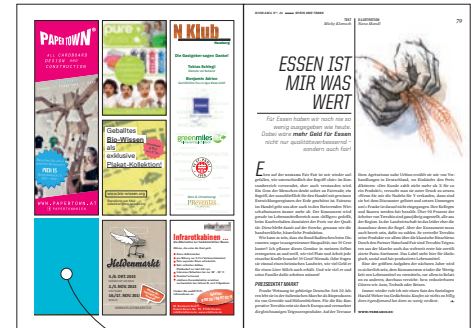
PAPERTOWN®

ALL CARDBOARD DESIGN AND CONSTRUCTION

WWW.PAPERTOWN.AT

N Klub

Die Günstigste Angebot

Tobias Schlegl

Benjamin Adrion

Geballtes Bio-Wissen als exklusive Plakat-Kollektion!

greenmiles

Infrarotkabinen

HeLDenmarkt

AUSGABE # 6 | 2010 — BIORAMA | WERT SCHÄTZEN

TEXT Nikolaj Klinowski

ILLUSTRATION Anna Mikardi

79

ESSEN IST MIR WAS WERT

Für Essen haben wir noch nie so wenig ausgegeben wie heute. Dabei wäre mehr Geld für Essen nicht nur qualitätsverbessernd – sondern auch fair!

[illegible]

PREISGESTALT MARKT

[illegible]

WWW.BIORAMA.AT